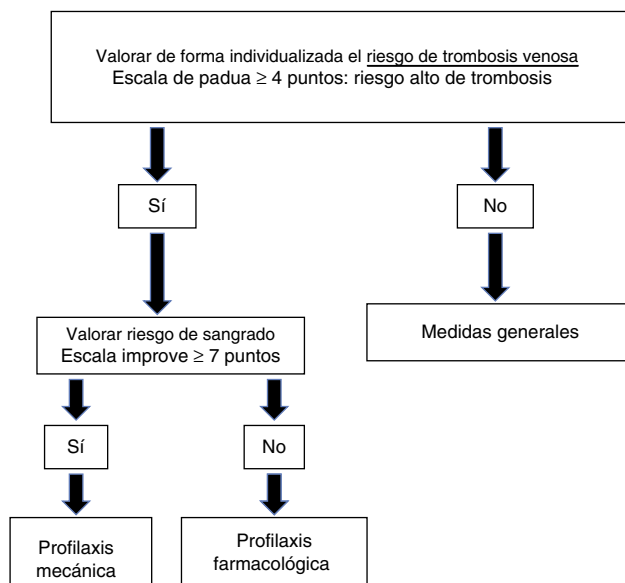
Valorar de forma individualizada el riesgo de trombosis venosa
Escala de padua $\geq$ 4 puntos: riesgo alto de trombosis

Sí

No

Valorar riesgo de sangrado
Escala improve $\geq$ 7 puntos

Medidas generales

Sí

No

Profilaxis mecánica

Profilaxis farmacológica